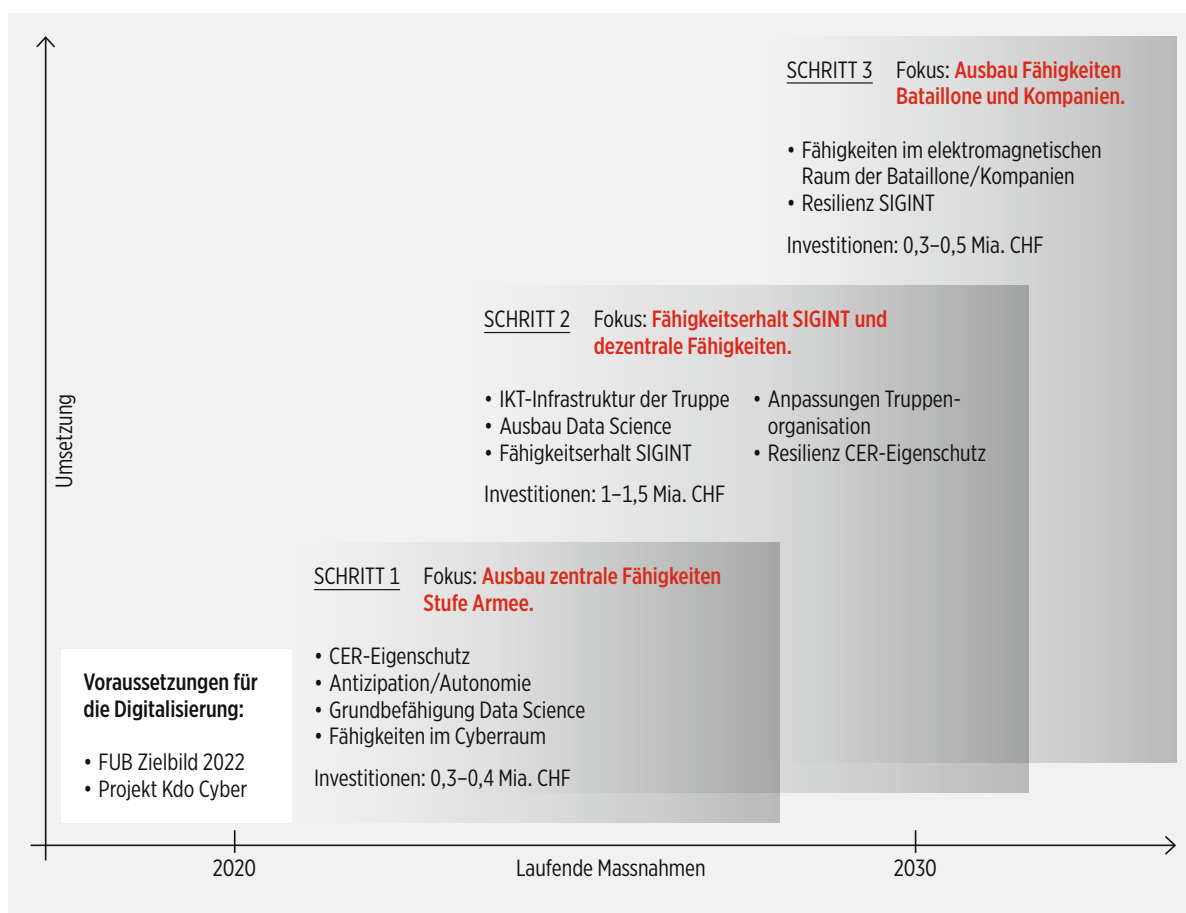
SCHRITT 3 Fokus: Ausbau Fähigkeiten Bataillone und Kompanien.

• Fähigkeiten im elektromagnetischen Raum der Bataillone/Kompanien
• Resilienz SIGINT

Investitionen: 0,3–0,5 Mia. CHF

SCHRITT 2 Fokus: Fähigkeitserhalt SIGINT und dezentrale Fähigkeiten.

• IKT-Infrastruktur der Truppe
• Ausbau Data Science
• Fähigkeitserhalt SIGINT
• Anpassungen Truppenorganisation
• Resilienz CER-Eigenschutz

Investitionen: 1–1,5 Mia. CHF

SCHRITT 1 Fokus: Ausbau zentrale Fähigkeiten Stufe Armee.

• CER-Eigenschutz
• Antizipation/Autonomie
• Grundbefähigung Data Science
• Fähigkeiten im Cyberraum

Investitionen: 0,3–0,4 Mia. CHF

Voraussetzungen für die Digitalisierung:

• FUB Zielbild 2022
• Projekt Kdo Cyber

Umsetzung

2020

Laufende Massnahmen

2030